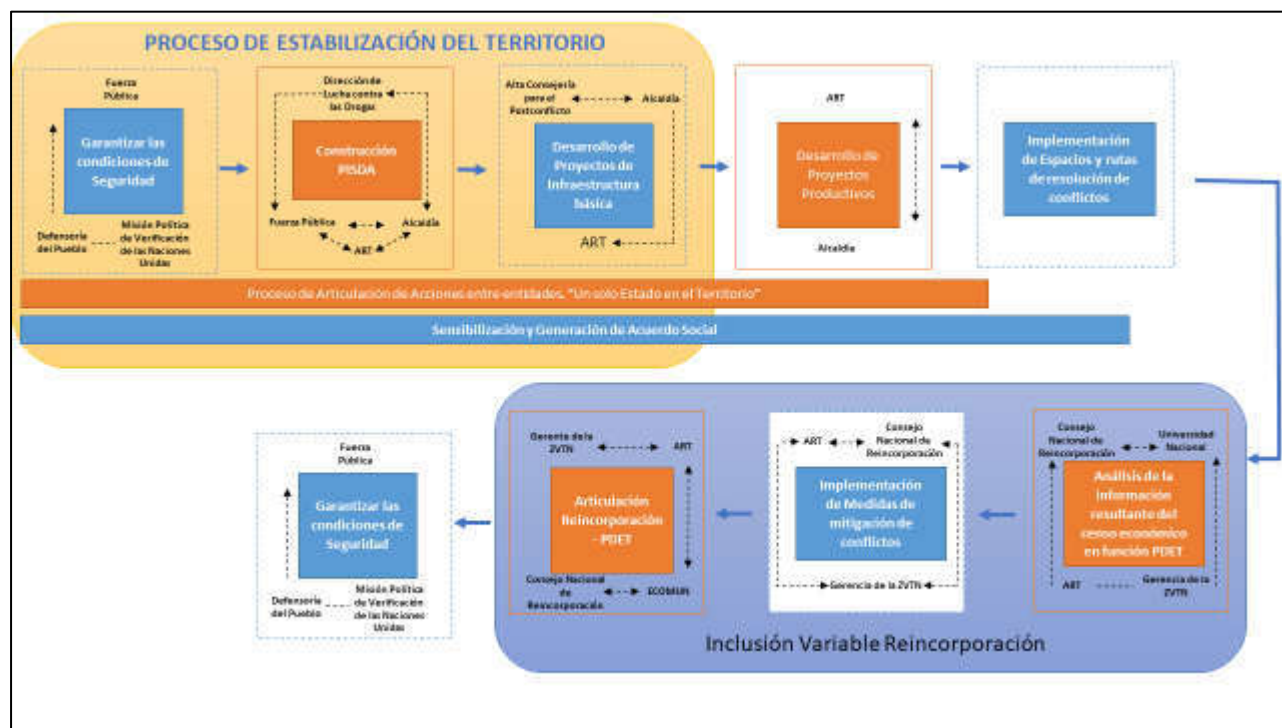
PROCESO DE ESTABILIZACIÓN DEL TERRITORIO

Fuerza Pública

Garantizar las condiciones de Seguridad

Defensoría del Pueblo

Misión Política de Verificación de las Naciones Unidas

Dirección de Lucha contra las Drogas

Construcción PISDA

Fuerza Pública

Alcaldía

ART

Alta Consejería para el Postconflicto

Alcaldía

Desarrollo de Proyectos de Infraestructura física

ART

ART

Desarrollo de Proyectos Productivos

Alcaldía

Implementación de Espacios y rutas de resolución de conflictos

Proceso de Articulación de Acciones entre entidades. "Un solo Estado en el Territorio"

Sensibilización y Generación de Acuerdo Social

Consejo Nacional de Reincorporación

Universidad Nacional

Análisis de la información resultante del censo económico en función PDET

ART

Gerencia de la ZVTN

ART

Consejo Nacional de Reincorporación

Implementación de Medidas de mitigación de conflictos

Gerencia de la ZVTN

Gerente de la ZVTN

ART

Articulación Reincorporación - PDET

Consejo Nacional de Reincorporación

ECOMUN

Fuerza Pública

Garantizar las condiciones de Seguridad

Defensoría del Pueblo

Misión Política de Verificación de las Naciones Unidas

Inclusión Variable Reincorporación